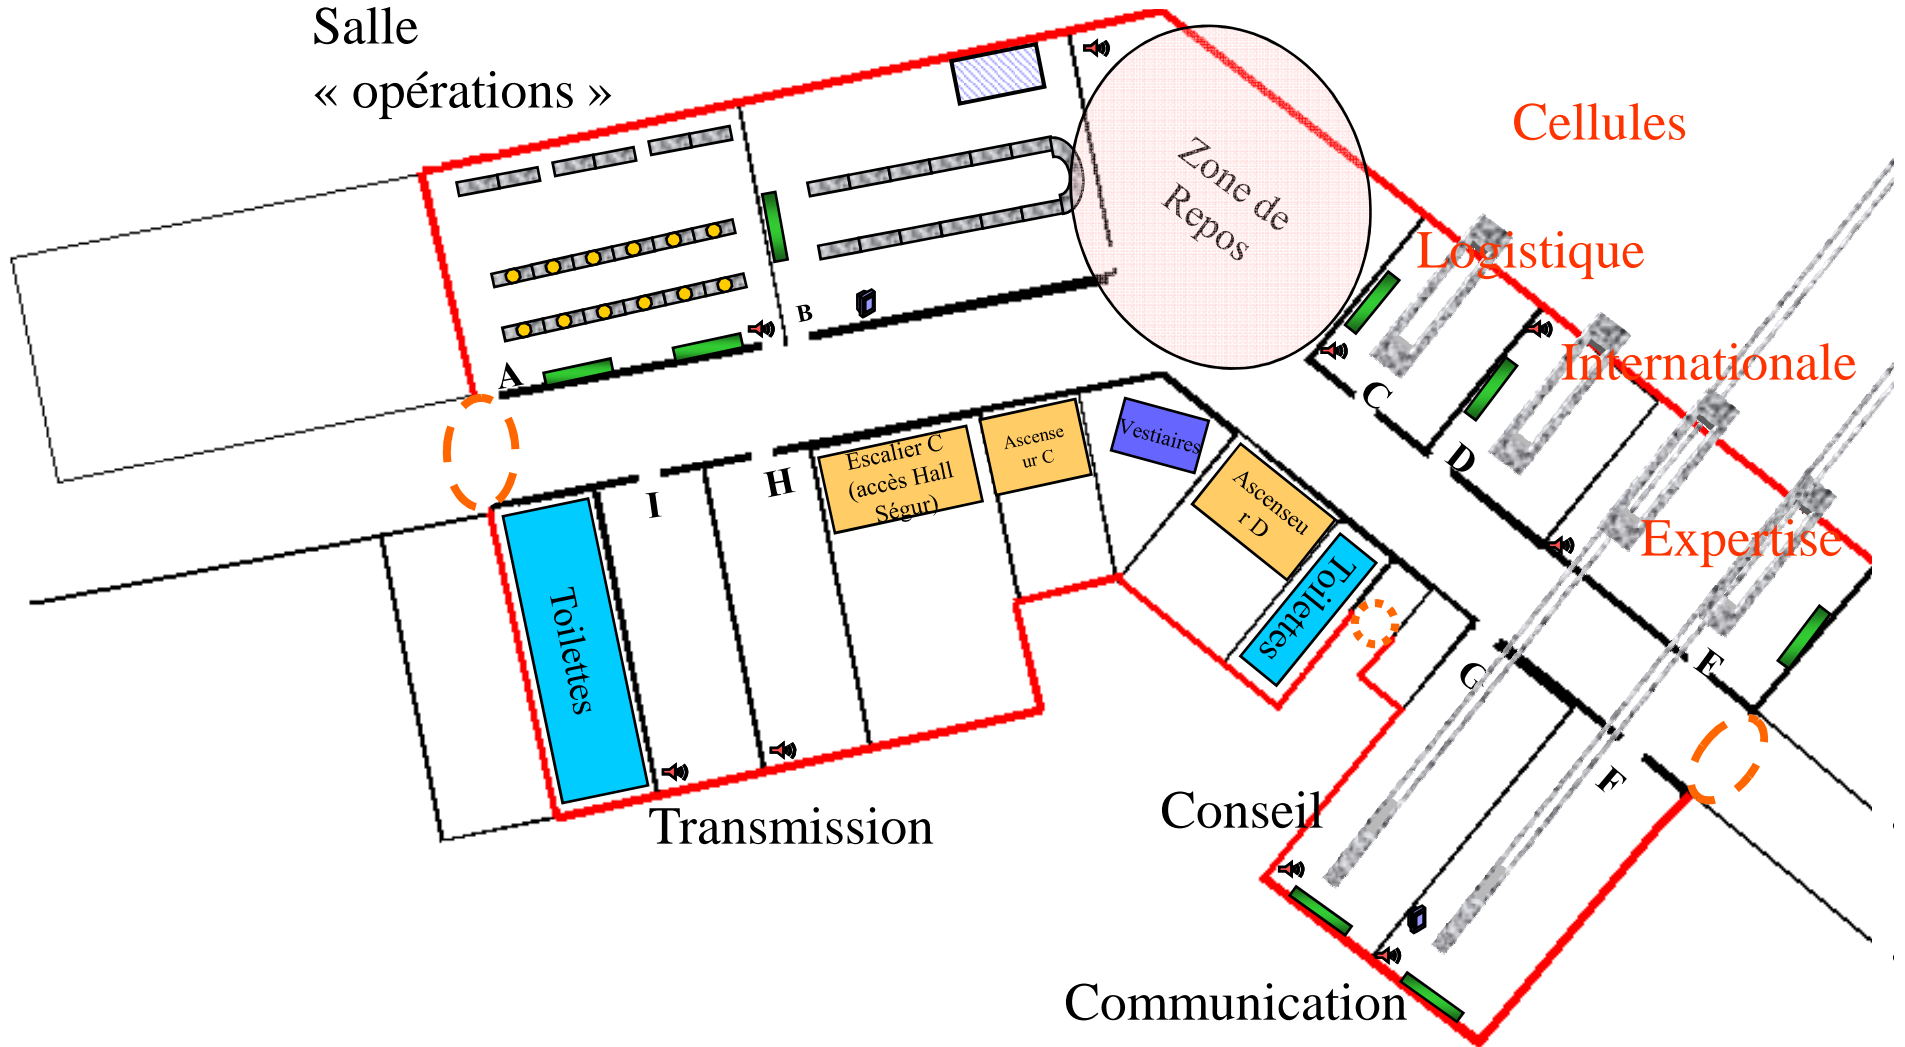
Salle
« opérations »

Zone de Repos

Cellules

Logistique

Internationale

Expertise

B

A

C

D

Escalier C (accès Hall Ségur)

Ascenseur C

Vestiaires

Ascenseur D

Toilettes

I

H

Toilettes

G

E

F

Transmission

Conseil

Communication